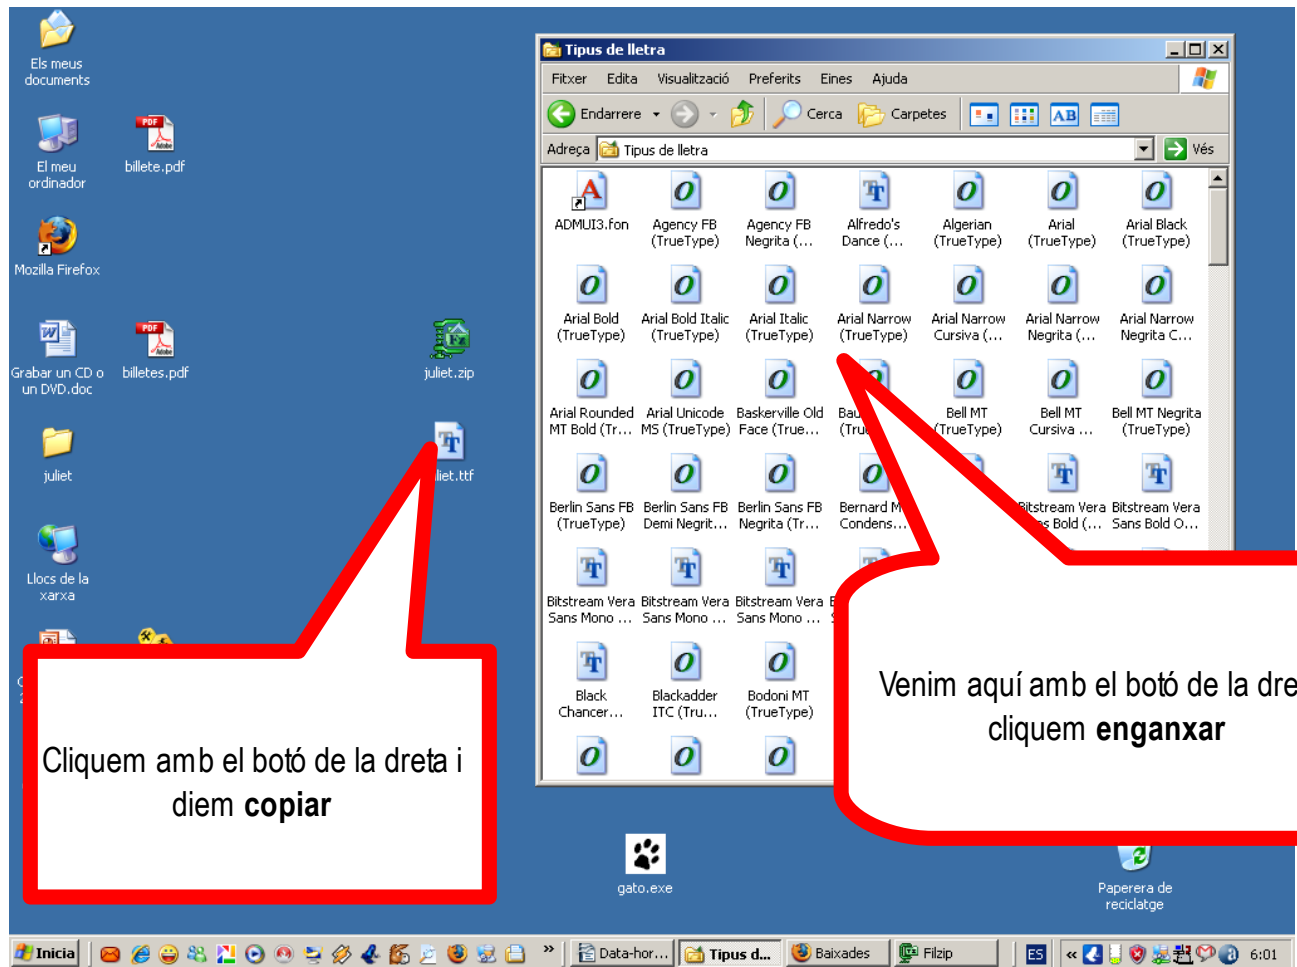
Els meus documents

El meu ordinador

billete.pdf

Mozilla Firefox

Grabar un CD o un DVD.doc

billetes.pdf

juliet.zip

juliet

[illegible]liet.ttf

Llocs de la xarxa

Tipus de lletra

Fitxer Edita Visualització Preferits Eines Ajuda

Endarrere Cerca Carpetes

Adreça Tipus de lletra Vés

ADMUI3.fon
Agency FB (TrueType)
Agency FB Negrita (...
Alfredo's Dance (...
Algerian (TrueType)
Arial (TrueType)
Arial Black (TrueType)
Arial Bold (TrueType)
Arial Bold Italic (TrueType)
Arial Italic (TrueType)
Arial Narrow (TrueType)
Arial Narrow Cursiva (...
Arial Narrow Negrita (...
Arial Narrow Negrita C...
Arial Rounded MT Bold (Tr...
Arial Unicode MS (TrueType)
Baskerville Old Face (True...
Bau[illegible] (Tru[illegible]
Bell MT (TrueType)
Bell MT Cursiva ...
Bell MT Negrita (TrueType)
Berlin Sans FB (TrueType)
Berlin Sans FB Demi Negrit...
Berlin Sans FB Negrita (Tr...
Bernard M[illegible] Condens...
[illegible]itstream Vera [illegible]s Bold (...
Bitstream Vera Sans Bold O...
Bitstream Vera Sans Mono ...
Bitstream Vera Sans Mono ...
Bitstream Vera Sans Mono ...
Black Chancer...
Blackadder ITC (Tru...
Bodoni MT (TrueType)

Cliquem amb el botó de la dreta i diem **copiar**

Venim aquí amb el botó de la dre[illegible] cliquem **enganxar**

gato.exe

Paperera de reciclatge

Inicia Data-hor... Tipus d... Baixades Filzip ES 6:01